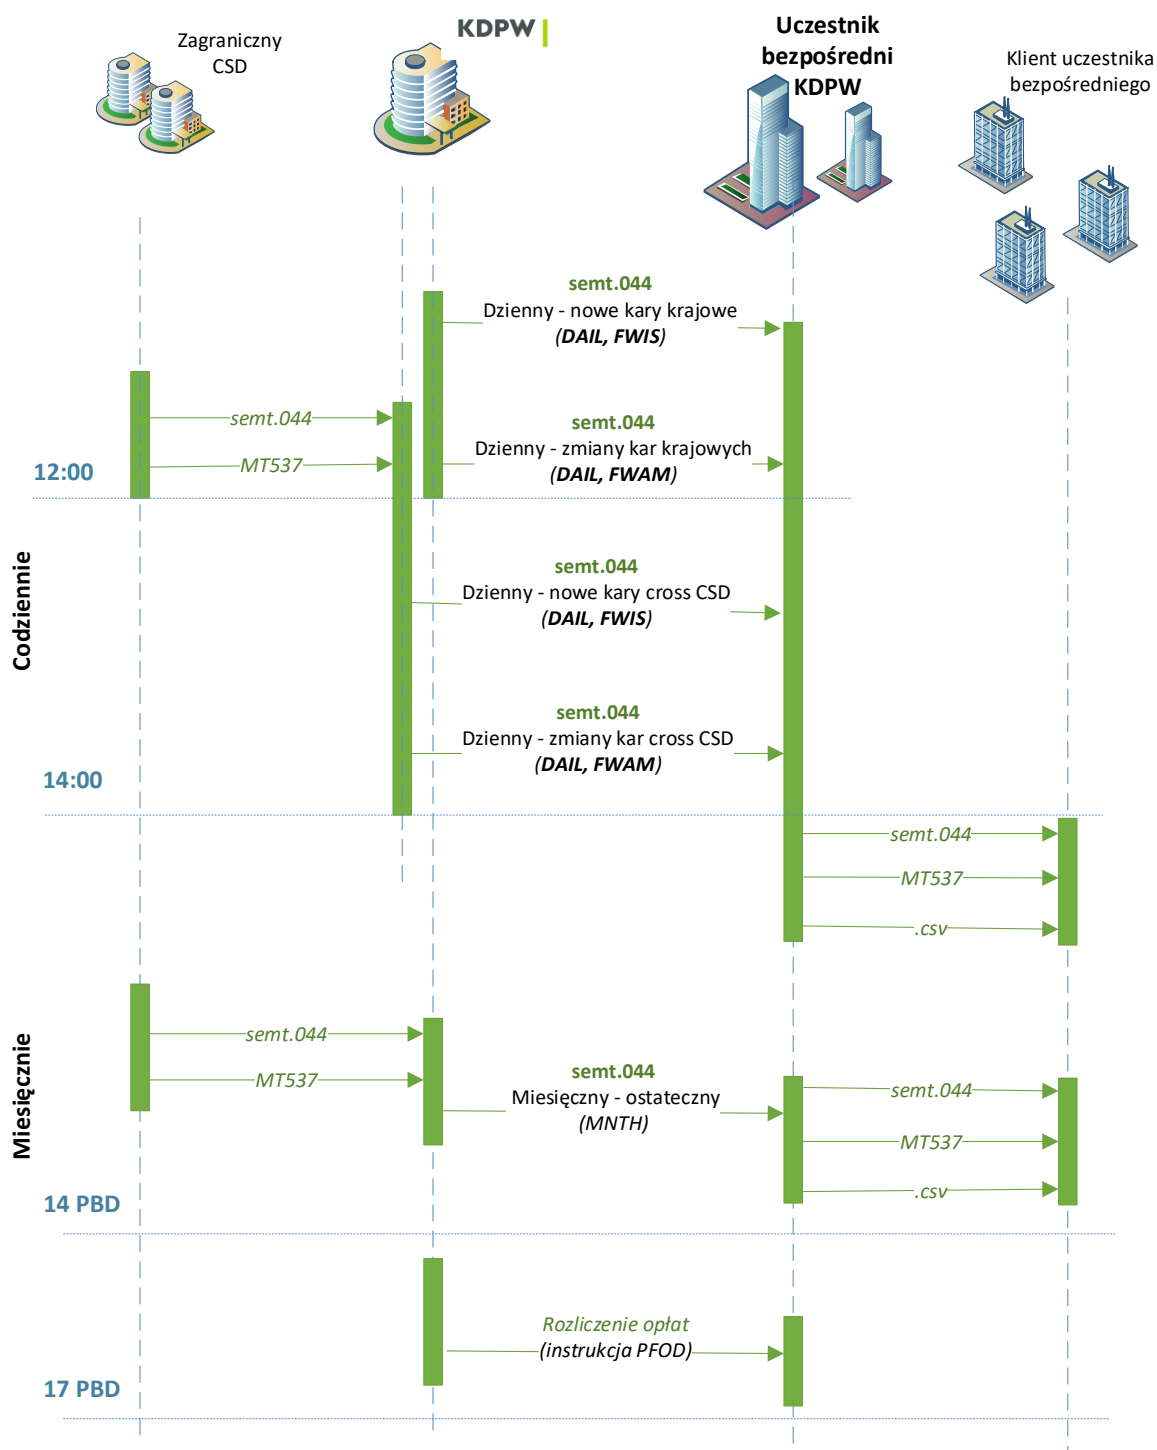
Zagraniczny CSD

KDPW

Uczestnik bezpośredni KDPW

Klient uczestnika bezpośredniego

semt.044
Dzienny - nowe kary krajowe
(DAIL, FWIS)

semt.044

MT537

12:00

semt.044
Dzienny - zmiany kar krajowych
(DAIL, FWAM)

Codziennie

semt.044
Dzienny - nowe kary cross CSD
(DAIL, FWIS)

semt.044
Dzienny - zmiany kar cross CSD
(DAIL, FWAM)

14:00

semt.044

MT537

.csv

Miesięcznie

semt.044

MT537

semt.044
Miesięczny - ostateczny
(MNTH)

semt.044

MT537

.csv

14 PBD

Rozliczenie opłat
(instrukcja PFOD)

17 PBD